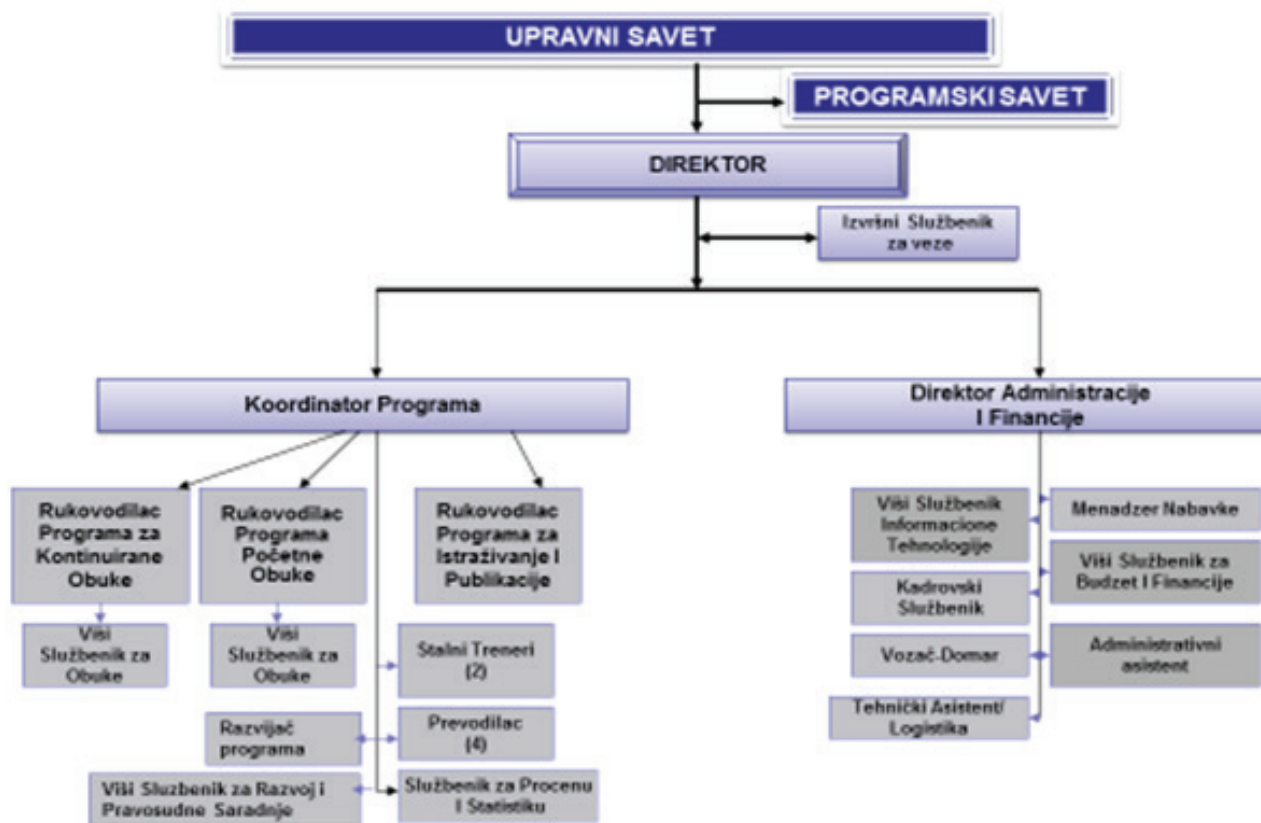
UPRAVNI SAVET

PROGRAMSKI SAVET

DIREKTOR

Izvršni Službenik za veze

Koordinator Programa

Direktor Administracije I Financije

Rukovodilac Programa za Kontinuirane Obuke

Rukovodilac Programa Početne Obuke

Rukovodilac Programa za Istraživanje I Publikacije

Viši Službenik za Obuke

Viši Službenik za Obuke

Stalni Treneri (2)

Razvijač programa

Prevodilac (4)

Viši Sluzbenik za Razvoj i Pravosudne Saradnje

Službenik za Procenu I Statistiku

Viši Službenik Informacione Tehnologije

Menadzer Nabavke

Kadrovski Službenik

Viši Službenik za Budzet I Financije

Vozač-Domar

Administrativni asistent

Tehnički Asistent/ Logistika